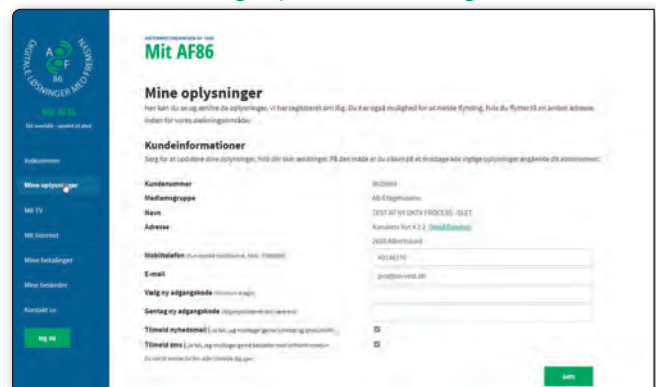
DIGITALE LØSNINGER MED FREMSYN

A F 86

Mit AF86

Velkommen

Mine oplysninger

Mit TV

Mit Internet

Mine betalinger

Mine beskeder

Kontakt os

Log ud

ANTENNEFORENINGEN AF 1986

Mit AF86

Mine oplysninger

Her kan du se og ændre de oplysninger, vi har registreret om dig. Du har også mulighed for at melde flytning, hvis du flytter til en anden adresse indenfor vores forsyningsområde.

Kundeinformationer

Sørg for at opdatere dine oplysninger, hvis der sker ændringer. På den måde er du sikker på at modtage alle vigtige oplysninger angående dit abonnement.

Kundenummer

Medlemsgruppe

Navn

Adresse

Mobiltelefon

E-mail

Vælg ny adgangskode

Gentag ny adgangskode

Tilmeld nyhedsmail

Tilmeld sms

TEST AF NY DKTV PROCESS - SLET

Meld flytning

2600 Albertslund

Gem